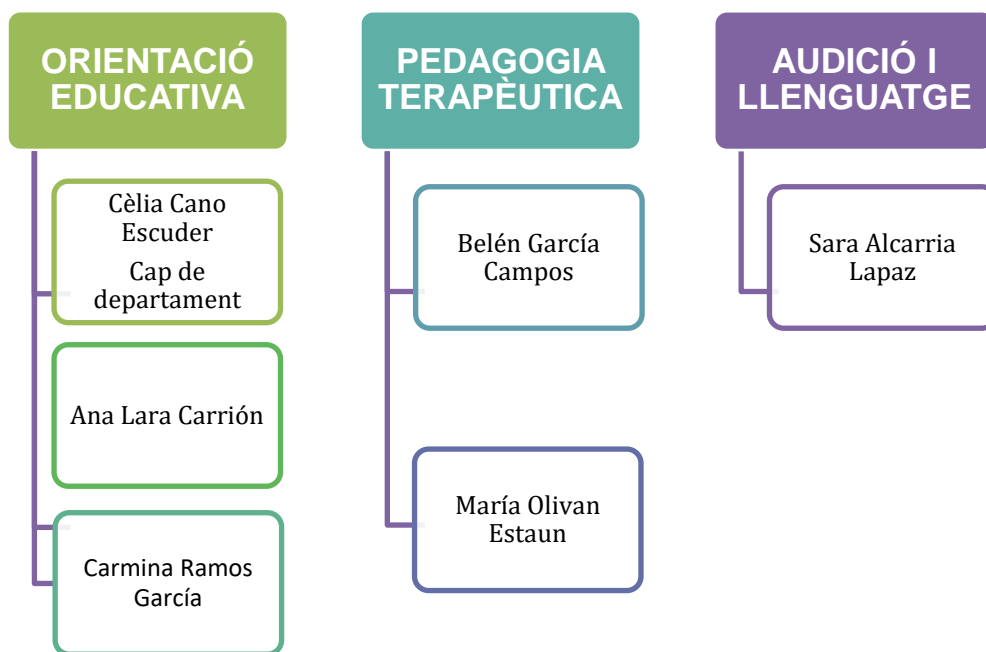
ORIENTACIÓ EDUCATIVA

Cèlia Cano Escuder
Cap de departament

Ana Lara Carrión

Carmina Ramos García

PEDAGOGIA TERAPÈUTICA

Belén García Campos

María Olivan Estaun

AUDICIÓ I LLENGUATGE

Sara Alcarria Lapaz